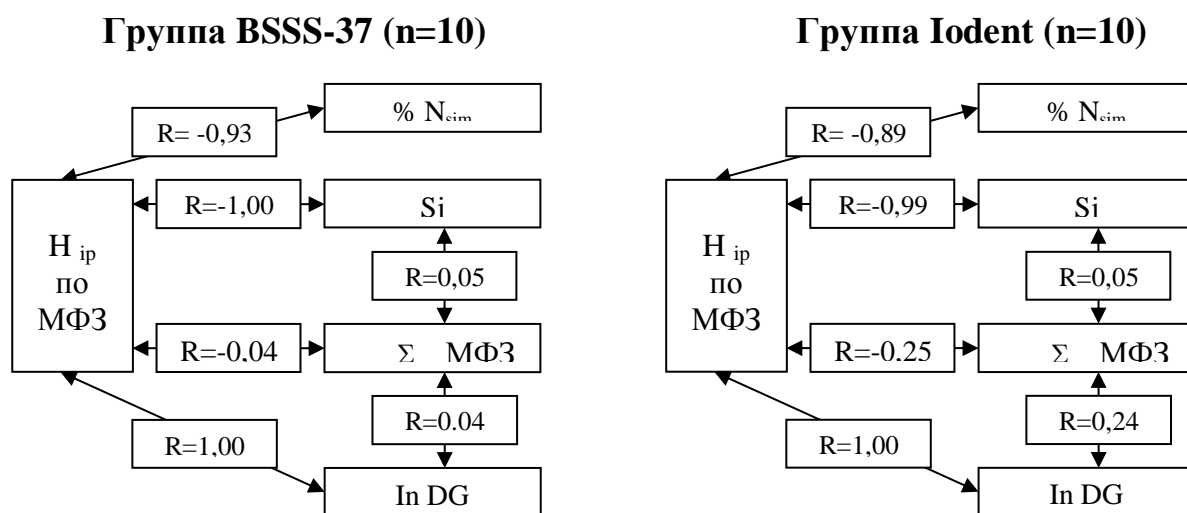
Группа BSSS-37 (n=10)

R= -0,93

% $N_{sim}$

R=-1,00

Si

$H_{ip}$ по МФЗ

R=0,05

R=-0,04

Σ МФЗ

R=0.04

R=1,00

In DG

Группа Iodent (n=10)

R= -0,89

% $N_{sim}$

R=-0,99

Si

$H_{ip}$ по МФЗ

R=0,05

R=-0.25

Σ МФЗ

R=0,24

R=1,00

In DG